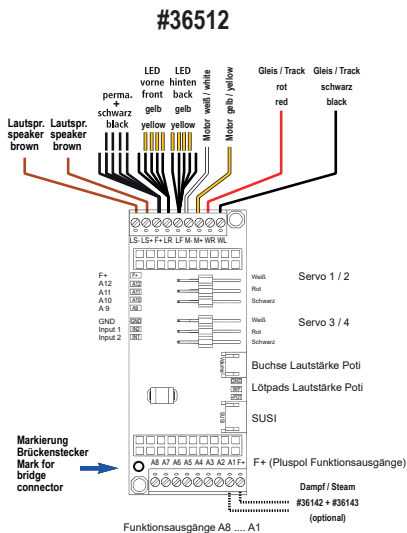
#36512

Lautspr. speaker brown

Lautspr. speaker brown

perma. + schwarz black

LED vorne front gelb yellow

LED hinten back gelb yellow

Motor weiß / white

Motor gelb / yellow

Gleis / Track rot red

Gleis / Track schwarz black

LS- LS+ F+ LR LF M- M+ WR WL

F+
A12
A11
A10
A 9

GND
Input 1
Input 2

F+
A12
A11
A10
A9

GND
IN2
IN1

Weiß
Rot
Schwarz

Servo 1 / 2

Weiß
Rot
Schwarz

Servo 3 / 4

Buchse Lautstärke Poti

Lötpads Lautstärke Poti

SUSI

Markierung Brückenstecker Mark for bridge connector

A8 A7 A6 A5 A4 A3 A2 A1 F+

F+ (Pluspol Funktionsausgänge)

Dampf / Steam
#36142 + #36143
(optional)

Funktionsausgänge A8 .... A1